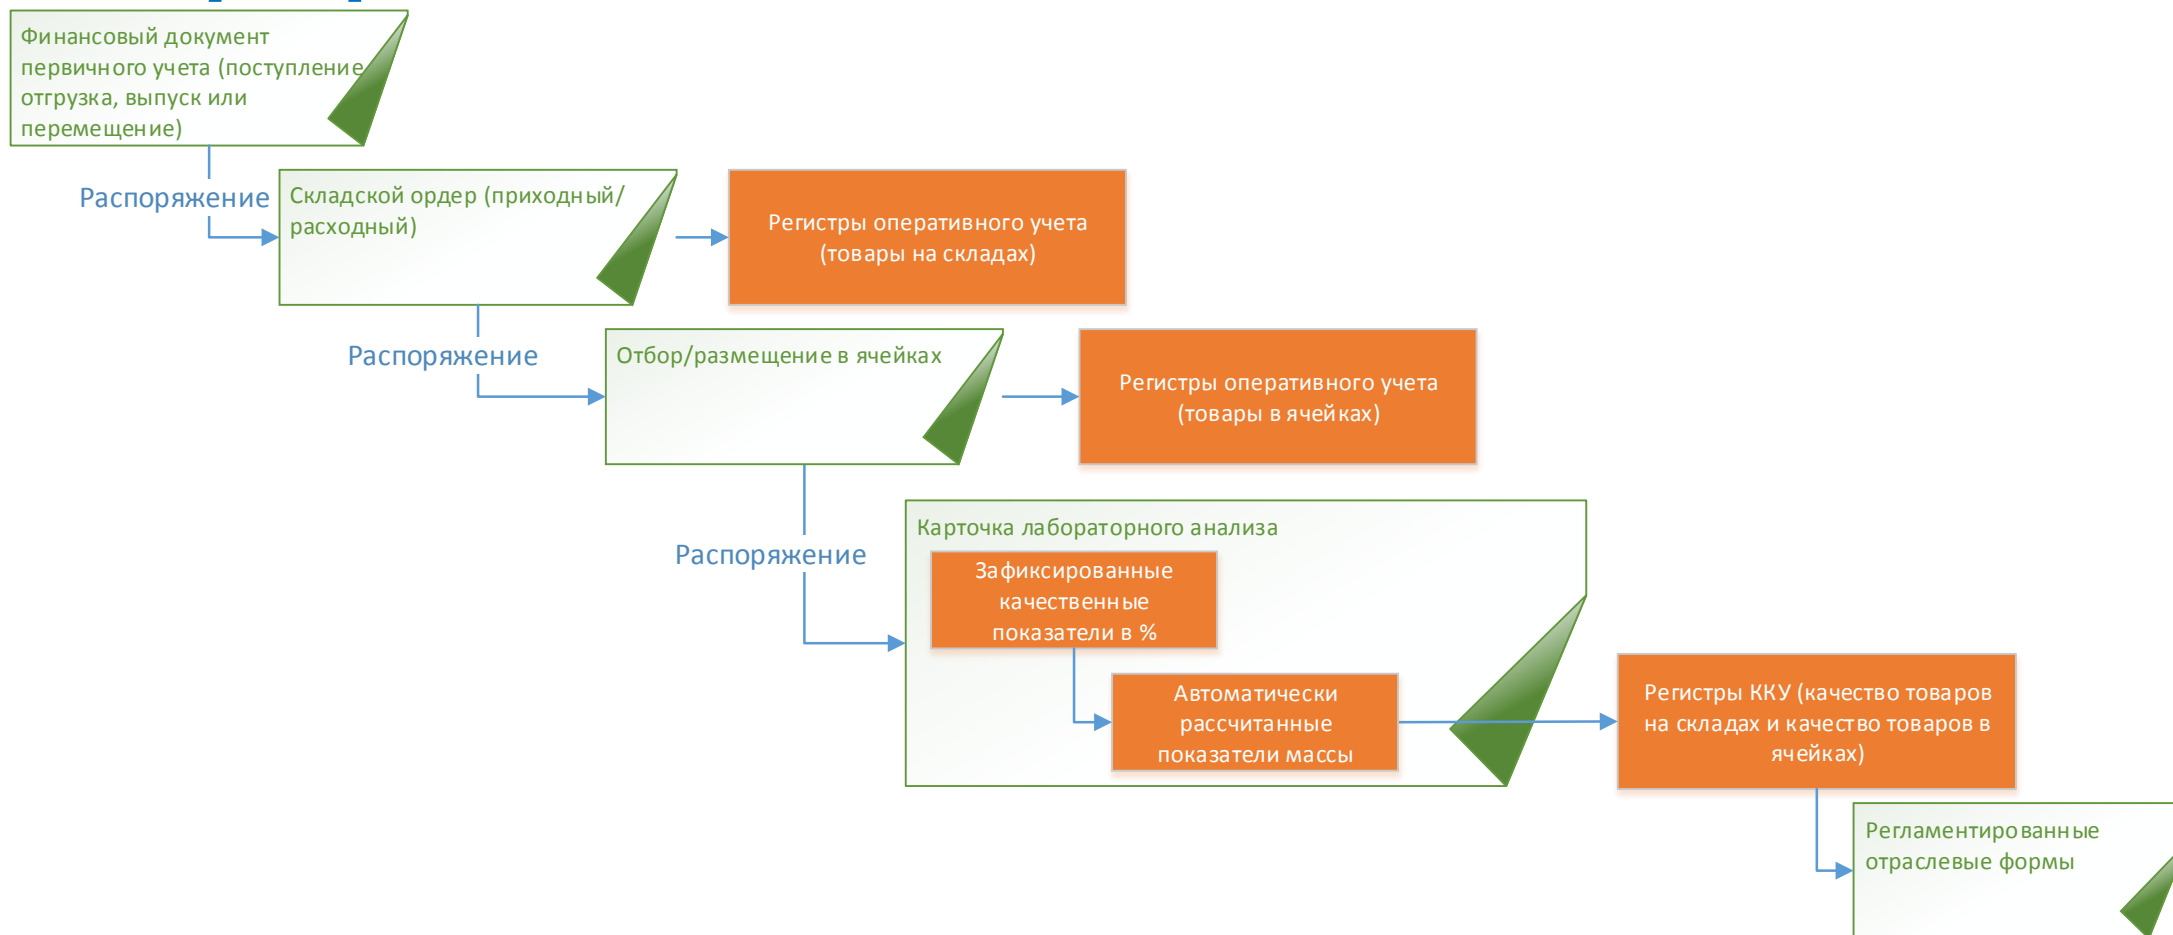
Финансовый документ первичного учета (поступление, отгрузка, выпуск или перемещение)

Распоряжение

Складской ордер (приходный/расходный)

Регистры оперативного учета (товары на складах)

Распоряжение

Отбор/размещение в ячейках

Регистры оперативного учета (товары в ячейках)

Распоряжение

Карточка лабораторного анализа

Зафиксированные качественные показатели в %

Автоматически рассчитанные показатели массы

Регистры ККУ (качество товаров на складах и качество товаров в ячейках)

Регламентированные отраслевые формы